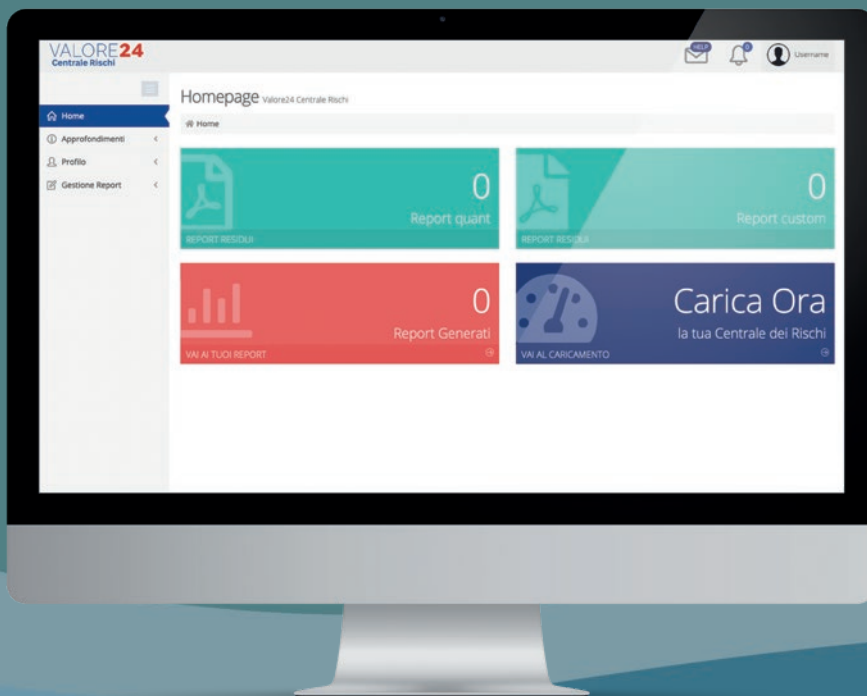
VALORE24
Centrale Rischi

HELP
0
Username

Home
Approfondimenti
Profilo
Gestione Report

Homepage Valore24 Centrale Rischi

Home

0
Report quant
REPORT RESIDUI

0
Report custom
REPORT RESIDUI

0
Report Generati
VAI AI TUOI REPORT

Carica Ora
la tua Centrale dei Rischi
VAI AL CARICAMENTO